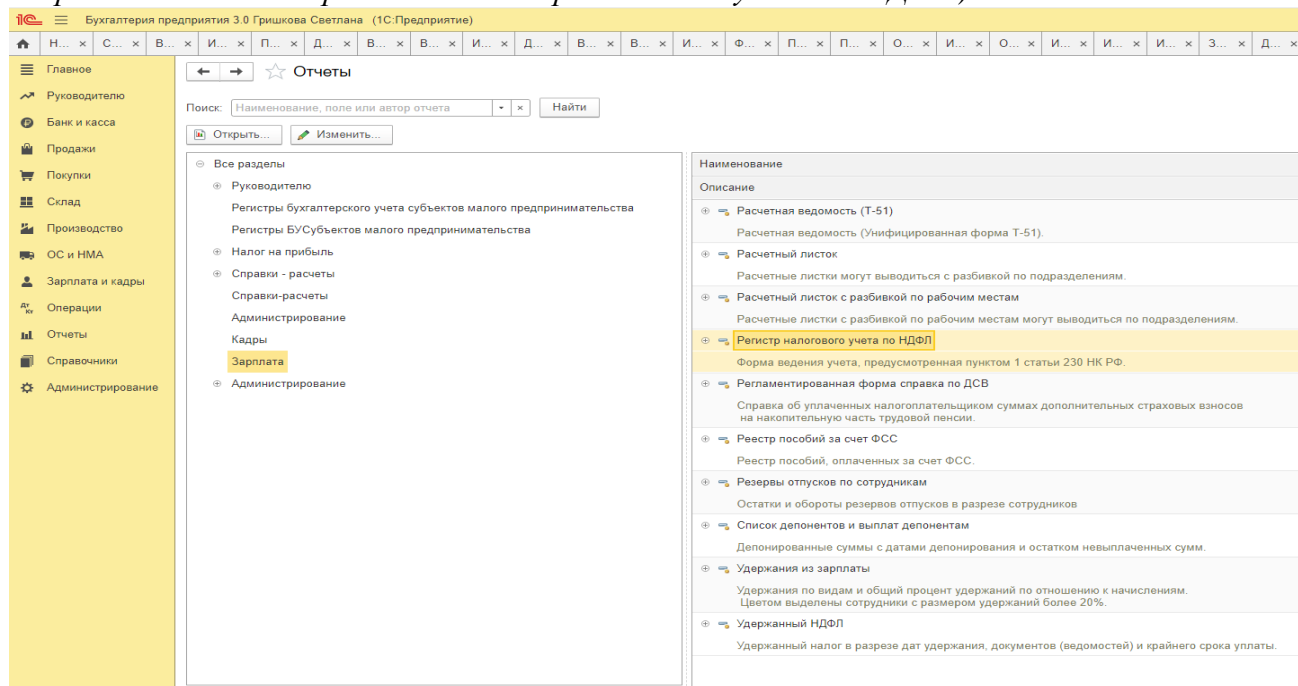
1С Бухгалтерия предприятия 3.0 Гришкова Светлана (1С:Предприятие)

Н... × С... × В... × И... × П... × Д... × В... × В... × И... × Д... × В... × В... × И... × Ф... × П... × П... × О... × И... × О... × И... × И... × И... × З... × Д... ×

Главное
Руководителю
Банк и касса
Продажи
Покупки
Склад
Производство
ОС и НМА
Зарплата и кадры
Операции
Отчеты
Справочники
Администрирование

Отчеты

Поиск: Наименование, поле или автор отчета Найти

Открыть... Изменить...

Все разделы
Руководителю
Регистры бухгалтерского учета субъектов малого предпринимательства
Регистры БУСубъектов малого предпринимательства
Налог на прибыль
Справки - расчеты
Справки-расчеты
Администрирование
Кадры
Зарплата
Администрирование

Наименование
Описание

Расчетная ведомость (Т-51)
Расчетная ведомость (Унифицированная форма Т-51).

Расчетный листок
Расчетные листки могут выводиться с разбивкой по подразделениям.

Расчетный листок с разбивкой по рабочим местам
Расчетные листки с разбивкой по рабочим местам могут выводиться по подразделениям.

Регистр налогового учета по НДФЛ
Форма ведения учета, предусмотренная пунктом 1 статьи 230 НК РФ.

Регламентированная форма справка по ДСВ
Справка об уплаченных налогоплательщиком суммах дополнительных страховых взносов на накопительную часть трудовой пенсии.

Реестр пособий за счет ФСС
Реестр пособий, оплаченных за счет ФСС.

Резервы отпусков по сотрудникам
Остатки и обороты резервов отпусков в разрезе сотрудников

Список депонентов и выплат депонентам
Депонированные суммы с датами депонирования и остатком невыплаченных сумм.

Удержания из зарплаты
Удержания по видам и общий процент удержаний по отношению к начислениям. Цветом выделены сотрудники с размером удержаний более 20%.

Удержанный НДФЛ
Удержанный налог в разрезе дат удержания, документов (ведомостей) и крайнего срока уплаты.